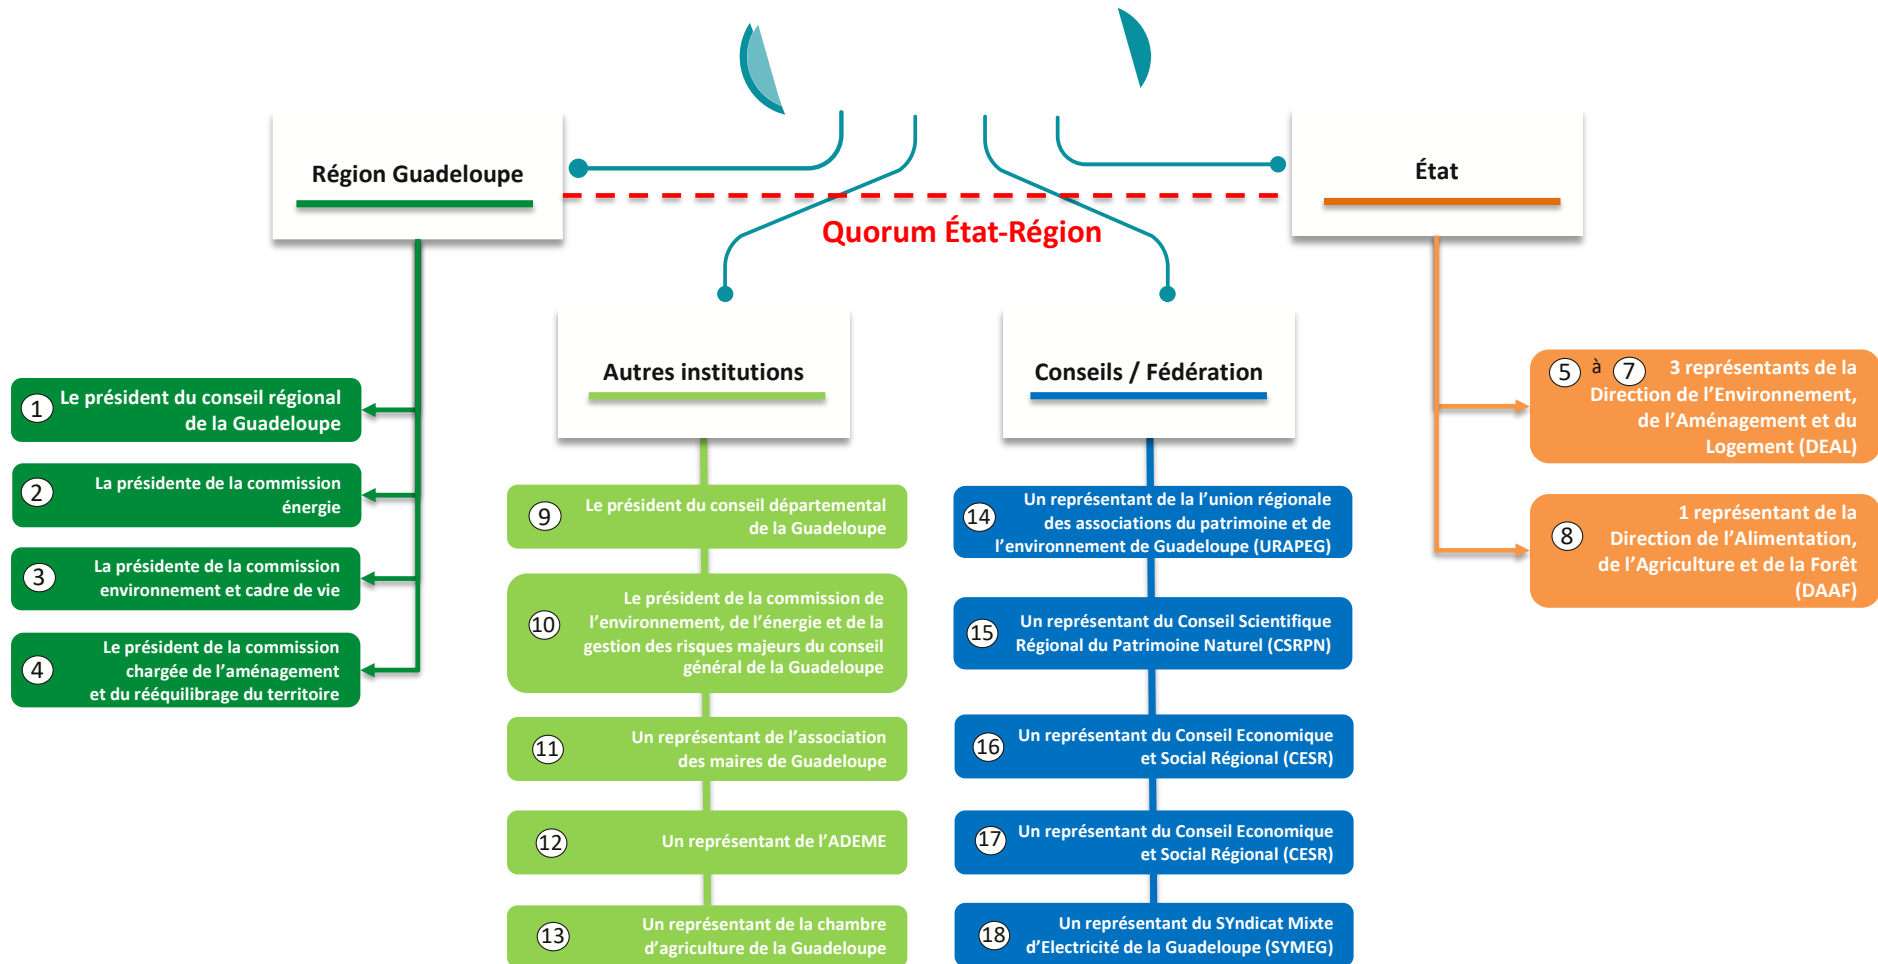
Région Guadeloupe

État

Quorum État-Région

Autres institutions

Conseils / Fédération

1 Le président du conseil régional de la Guadeloupe

2 La présidente de la commission énergie

3 La présidente de la commission environnement et cadre de vie

4 Le président de la commission chargée de l'aménagement et du rééquilibrage du territoire

9 Le président du conseil départemental de la Guadeloupe

10 Le président de la commission de l'environnement, de l'énergie et de la gestion des risques majeurs du conseil général de la Guadeloupe

11 Un représentant de l'association des maires de Guadeloupe

12 Un représentant de l'ADEME

13 Un représentant de la chambre d'agriculture de la Guadeloupe

14 Un représentant de la l'union régionale des associations du patrimoine et de l'environnement de Guadeloupe (URAPEG)

15 Un représentant du Conseil Scientifique Régional du Patrimoine Naturel (CSRPN)

16 Un représentant du Conseil Economique et Social Régional (CESR)

17 Un représentant du Conseil Economique et Social Régional (CESR)

18 Un représentant du SYndicat Mixte d'Electricité de la Guadeloupe (SYMEG)

5 à 7 3 représentants de la Direction de l'Environnement, de l'Aménagement et du Logement (DEAL)

8 1 représentant de la Direction de l'Alimentation, de l'Agriculture et de la Forêt (DAAF)